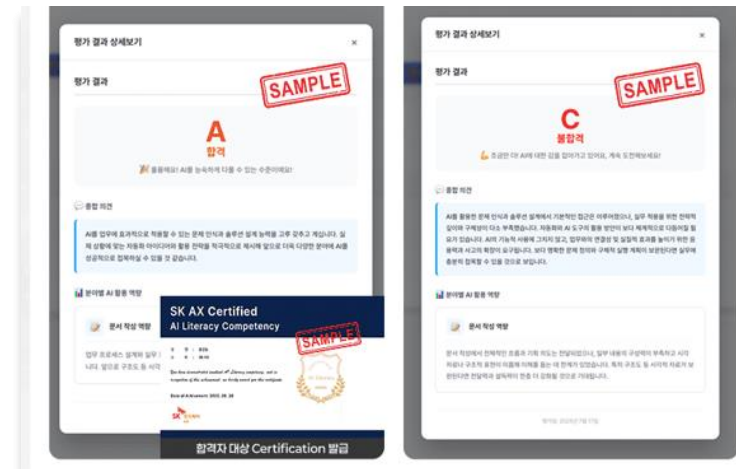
평가 결과 상세보기

×

평가 결과

SAMPLE

A
합격

훌륭해요! AI를 능숙하게 다룰 수 있는 수준이에요!

종합 의견

AI를 업무에 효과적으로 적용할 수 있는 문제 인식과 솔루션 설계 능력을 고루 갖추고 계십니다. 실제 상황에 맞는 자동화 아이디어와 활용 전략을 적극적으로 제시해 앞으로 더욱 다양한 분야에 AI를 성공적으로 접목하실 수 있을 것 같습니다.

분야별 AI 활용 역량

문서 작성 역량

업무 프로세스 설계와 실무 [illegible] 니다. 앞으로 구조도 등 시각 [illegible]

SK AX Certified
AI Literacy Competency

SAMPLE

Date of Achievement: 2025. 08. 28

SK

합격자 대상 Certification 발급

평가 결과 상세보기

×

평가 결과

SAMPLE

C
불합격

조금만 더! AI에 대한 감을 잡아가고 있어요, 계속 도전해보세요!

종합 의견

AI를 활용한 문제 인식과 솔루션 설계에서 기본적인 접근은 이루어졌으나, 실무 적용을 위한 전략적 깊이와 구체성이 다소 부족했습니다. 자동화와 AI 도구의 활용 방안이 보다 체계적으로 다듬어질 필요가 있습니다. AI의 기능적 사용에 그치지 않고, 업무와의 연결성 및 실질적 효과를 높이기 위한 응용력과 사고의 확장이 요구됩니다. 보다 명확한 문제 정의와 구체적 실행 계획이 보완된다면 실무에 충분히 접목할 수 있을 것으로 보입니다.

분야별 AI 활용 역량

문서 작성 역량

문서 작성에서 전체적인 흐름과 기획 의도는 전달되었으나, 일부 내용의 구성력이 부족하고 시각 자료나 구조적 표현이 미흡해 이해를 돕는 데 한계가 있었습니다. 특히 구조도 등 시각적 자료가 보완된다면 전달력과 설득력이 한층 더 강화될 것으로 기대됩니다.

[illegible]